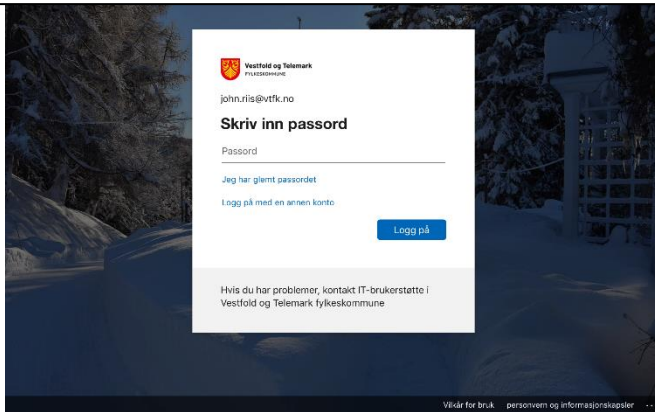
Vestfold og Telemark
FYLKESKOMMUNE

john.riis@vtfk.no

Skriv inn passord

Passord

Jeg har glemt passordet

Logg på med en annen konto

Logg på

Hvis du har problemer, kontakt IT-brukerstøtte i Vestfold og Telemark fylkeskommune

Vilkår for bruk   personvern og informasjonskapsler   ...